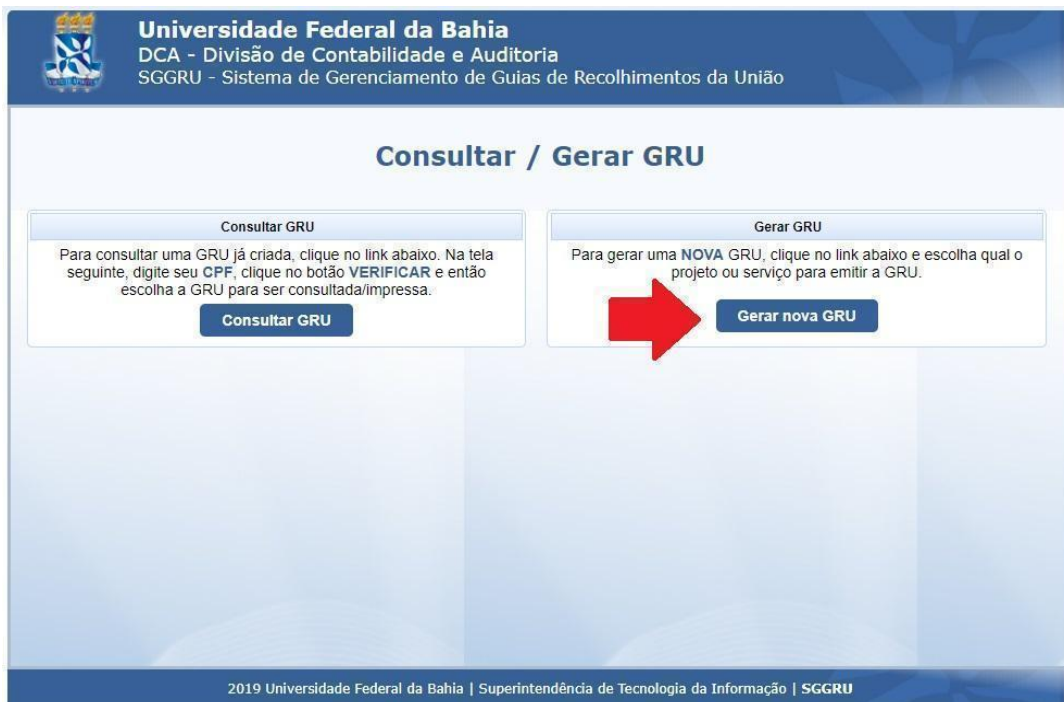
Universidade Federal da Bahia
DCA - Divisão de Contabilidade e Auditoria
SGGRU - Sistema de Gerenciamento de Guias de Recolhimentos da União

Consultar / Gerar GRU

Consultar GRU

Para consultar uma GRU já criada, clique no link abaixo. Na tela seguinte, digite seu CPF, clique no botão VERIFICAR e então escolha a GRU para ser consultada/impressa.

Consultar GRU

Gerar GRU

Para gerar uma NOVA GRU, clique no link abaixo e escolha qual o projeto ou serviço para emitir a GRU.

Gerar nova GRU

2019 Universidade Federal da Bahia | Superintendência de Tecnologia da Informação | SGGRU